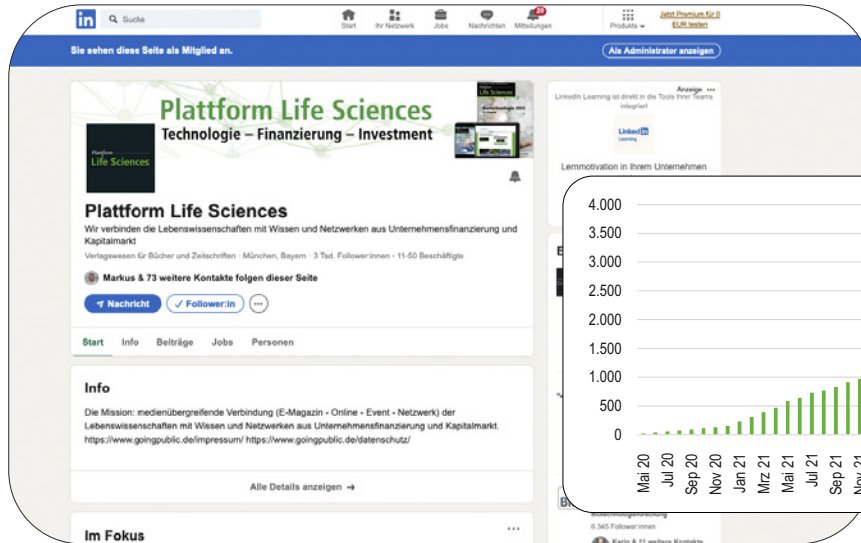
in Suche

Start Ihr Netzwerk Jobs Nachrichten Mitteilungen Produkte Jetzt Premium für 0 EUR testen

Sie sehen diese Seite als Mitglied an.

Als Administrator anzeigen

Plattform Life Sciences
Technologie – Finanzierung – Investment

Plattform Life Sciences

Plattform Life Sciences

Wir verbinden die Lebenswissenschaften mit Wissen und Netzwerken aus Unternehmensfinanzierung und Kapitalmarkt

Verlagswesen für Bücher und Zeitschriften · München, Bayern · 3 Tsd. Follower:innen · 11-50 Beschäftigte

Markus & 73 weitere Kontakte folgen dieser Seite

Nachricht ✓ Follower:in ···

Start Info Beiträge Jobs Personen

Info

Die Mission: medienübergreifende Verbindung (E-Magazin • Online • Event • Netzwerk) der Lebenswissenschaften mit Wissen und Netzwerken aus Unternehmensfinanzierung und Kapitalmarkt. https://www.goingpublic.de/impressum/ https://www.goingpublic.de/datenschutz/

Alle Details anzeigen →

Im Fokus

Anzeige ···
LinkedIn Learning ist direkt in die Tools Ihrer Teams integriert

LinkedIn Learning

Lernmotivation in Ihrem Unternehmen

4.000
3.500
3.000
2.500
2.000
1.500
1.000
500
0

Mai 20 Jul 20 Sep 20 Nov 20 Jan 21 Mrz 21 Mai 21 Jul 21 Sep 21 Nov 21

6.345 Follower:innen
Karin & 11 weitere Kontakte